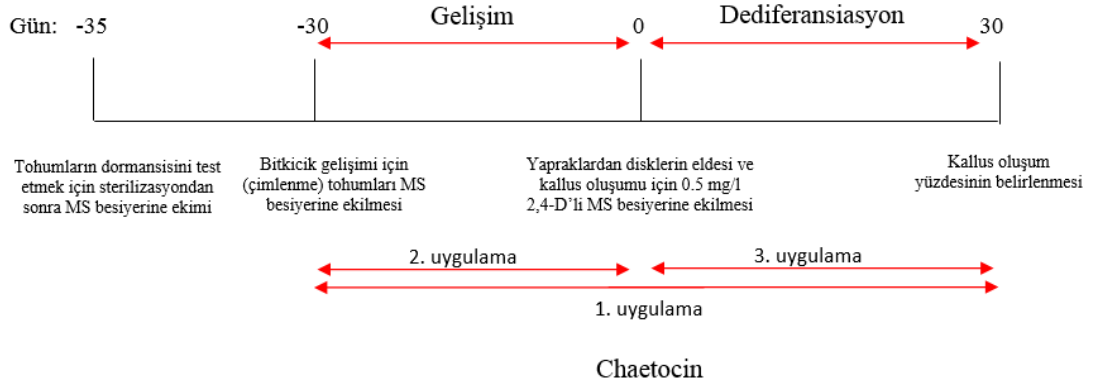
Gün: -35 -30 Gelişim 0 Dediferansiasyon 30

Tohumların dormansisini test etmek için sterilizasyondan sonra MS besiyerine ekimi

Bitkicik gelişimi için (çimlenme) tohumları MS besiyerine ekilmesi

Yapraklardan disklerin eldesi ve kallus oluşumu için 0.5 mg/l 2,4-D'li MS besiyerine ekilmesi

Kallus oluşum yüzdesinin belirlenmesi

2. uygulama

3. uygulama

1. uygulama

Chaetocin